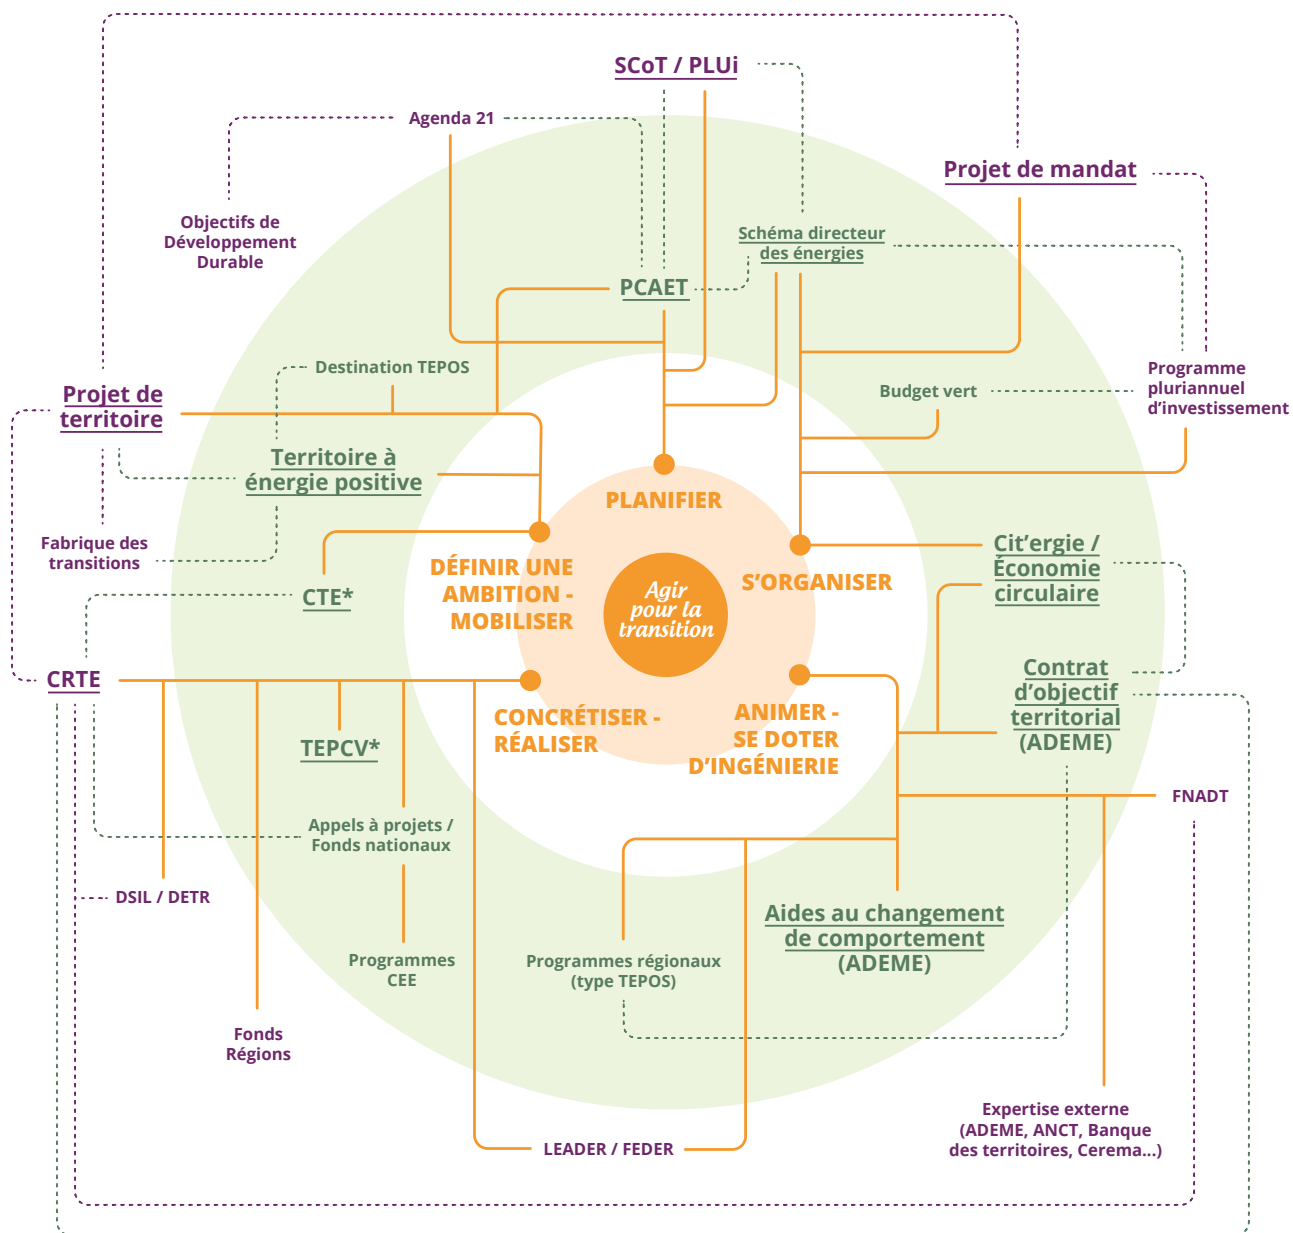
SCoT / PLUi

Agenda 21

Projet de mandat

Objectifs de Développement Durable

Schéma directeur des énergies

PCAET

Destination TEPOS

Programme pluriannuel d'investissement

Budget vert

Projet de territoire

Territoire à énergie positive

PLANIFIER

Fabrique des transitions

DÉFINIR UNE AMBITION - MOBILISER

S'ORGANISER

Cit'ergie / Économie circulaire

CTE*

Agir pour la transition

Contrat d'objectif territorial (ADEME)

CRTE

CONCRÉTISER - RÉALISER

ANIMER - SE DOTER D'INGÉNIERIE

TEPCV*

FNADT

Appels à projets / Fonds nationaux

DSIL / DETR

Aides au changement de comportement (ADEME)

Programmes CEE

Programmes régionaux (type TEPOS)

Fonds Régions

Expertise externe (ADEME, ANCT, Banque des territoires, Cerema...)

LEADER / FEDER